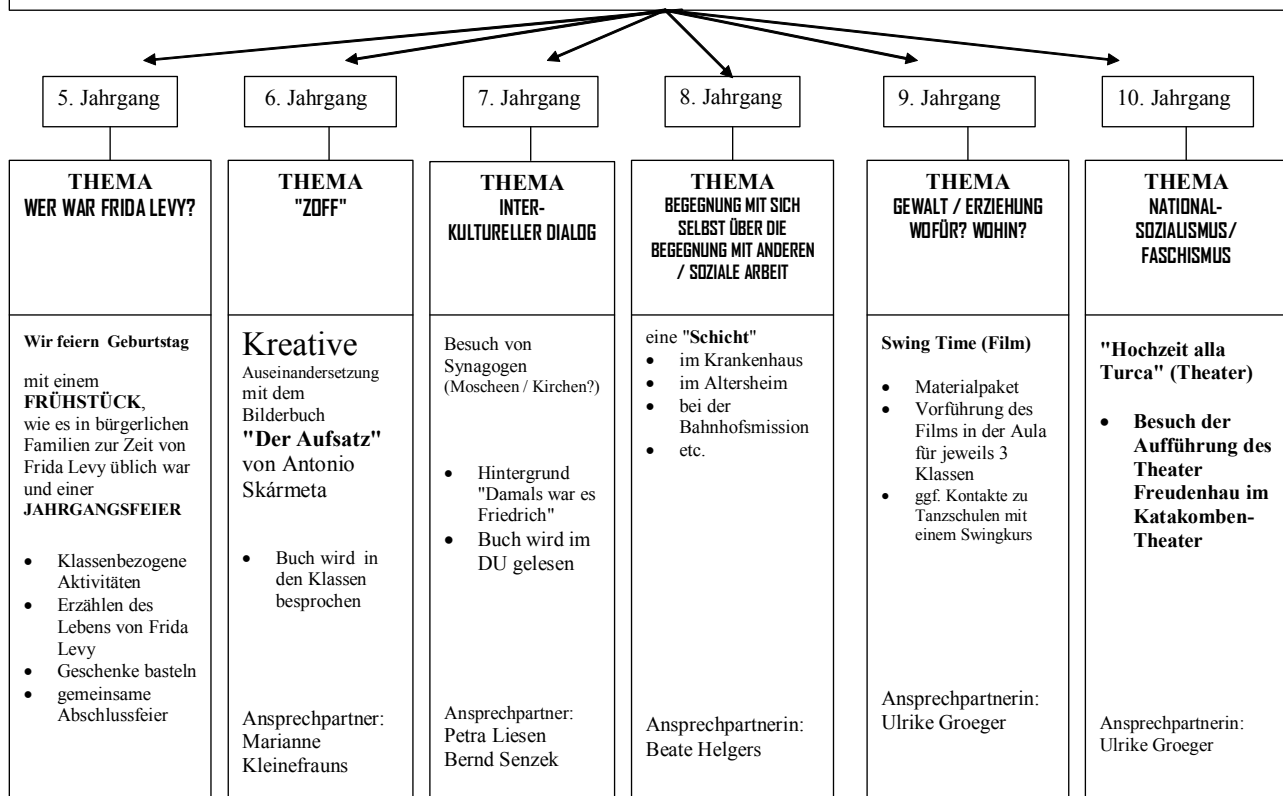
5. Jahrgang

THEMA
WER WAR FRIDA LEVY?

Wir feiern Geburtstag

mit einem **FRÜHSTÜCK**, wie es in bürgerlichen Familien zur Zeit von Frida Levy üblich war und einer **JAHRGANGSFEIER**

- Klassenbezogene Aktivitäten
- Erzählen des Lebens von Frida Levy
- Geschenke basteln
- gemeinsame Abschlussfeier

6. Jahrgang

THEMA
"ZOFF"

Kreative Auseinandersetzung mit dem Bilderbuch **"Der Aufsatz"** von Antonio Skármeta

- Buch wird in den Klassen besprochen

Ansprechpartner: Marianne Kleinefrauns

7. Jahrgang

THEMA
INTER-KULTURELLER DIALOG

Besuch von Synagogen (Moscheen / Kirchen?)

- Hintergrund "Damals war es Friedrich"
- Buch wird im DU gelesen

Ansprechpartner: Petra Liesen Bernd Senzek

8. Jahrgang

THEMA
BEGEGNUNG MIT SICH SELBST ÜBER DIE BEGEGNUNG MIT ANDEREN / SOZIALE ARBEIT

eine "**Schicht**"
- im Krankenhaus
- im Altersheim
- bei der Bahnhofsmission
- etc.

Ansprechpartnerin: Beate Helgers

9. Jahrgang

THEMA
GEWALT / ERZIEHUNG WOFÜR? WOHIN?

**Swing Time (Film)**

- Materialpaket
- Vorführung des Films in der Aula für jeweils 3 Klassen
- ggf. Kontakte zu Tanzschulen mit einem Swingkurs

Ansprechpartnerin: Ulrike Groeger

10. Jahrgang

THEMA
NATIONAL-SOZIALISMUS/ FASCHISMUS

**"Hochzeit alla Turca" (Theater)**

- **Besuch der Aufführung des Theater Freudenhau im Katakomben-Theater**

Ansprechpartnerin: Ulrike Groeger